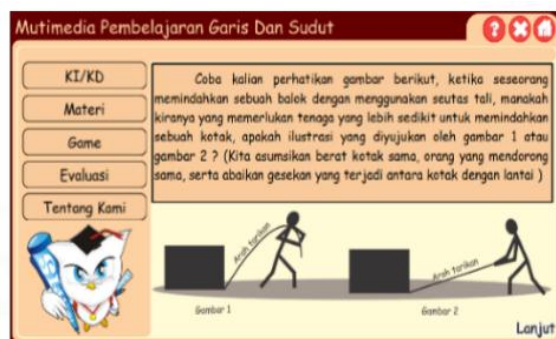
Mutimedia Pembelajaran Garis Dan Sudut

?

KI/KD

Materi

Game

Evaluasi

Tentang Kami

Coba kalian perhatikan gambar berikut, ketika seseorang memindahkan sebuah balok dengan menggunakan seutas tali, manakah kiranya yang memerlukan tenaga yang lebih sedikit untuk memindahkan sebuah kotak, apakah ilustrasi yang diyujukan oleh gambar 1 atau gambar 2 ? (Kita asumsikan berat kotak sama, orang yang mendorong sama, serta abaikan gesekan yang terjadi antara kotak dengan lantai )

Arah tarikan

Arah tarikan

Gambar 1

Gambar 2

Lanjut